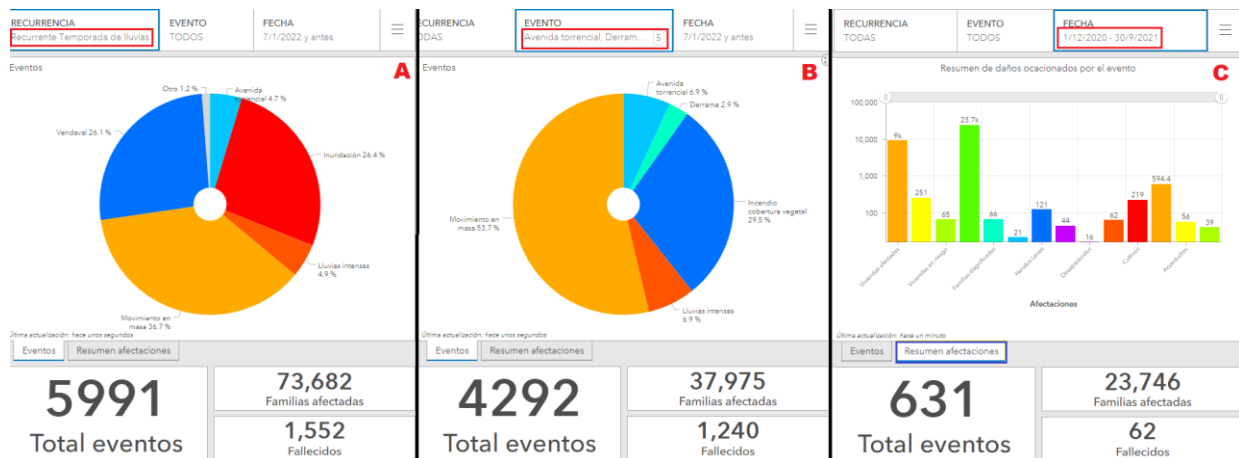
RECURRENCIA
Recurrente Temporada de lluvias
EVENTO
TODOS
FECHA
7/1/2022 y antes

Eventos
A
Otro 1.2 %
Avenida torrencial 4.7 %
Vendaval 26.1 %
Inundación 26.4 %
Lluvias intensas 4.9 %
Movimiento en masa 36.7 %
Última actualización: hace unos segundos
Eventos
Resumen afectaciones
5991
Total eventos
73,682
Familias afectadas
1,552
Fallecidos

RECURRENCIA
ODAS
EVENTO
Avenida torrencial, Derram... 5
FECHA
7/1/2022 y antes

Eventos
B
Avenida torrencial 6.9 %
Derrame 2.9 %
Incendio cobertura vegetal 29.5 %
Movimiento en masa 53.7 %
Lluvias intensas 6.9 %
Última actualización: hace unos segundos
Eventos
Resumen afectaciones
4292
Total eventos
37,975
Familias afectadas
1,240
Fallecidos

RECURRENCIA
TODAS
EVENTO
TODOS
FECHA
1/12/2020 - 30/9/2021

Resumen de daños ocacionados por el evento
C
100,000
10,000
1,000
100
9k
251
65
23.7k
66
21
121
44
16
62
219
594.4
56
39
Viviendas afectadas
Viviendas en riesgo
Familias damnificadas
Heridos Leves
Desaparecidos
Cultivos
Acueductos
Afectaciones
Última actualización: hace un minuto
Eventos
Resumen afectaciones
631
Total eventos
23,746
Familias afectadas
62
Fallecidos